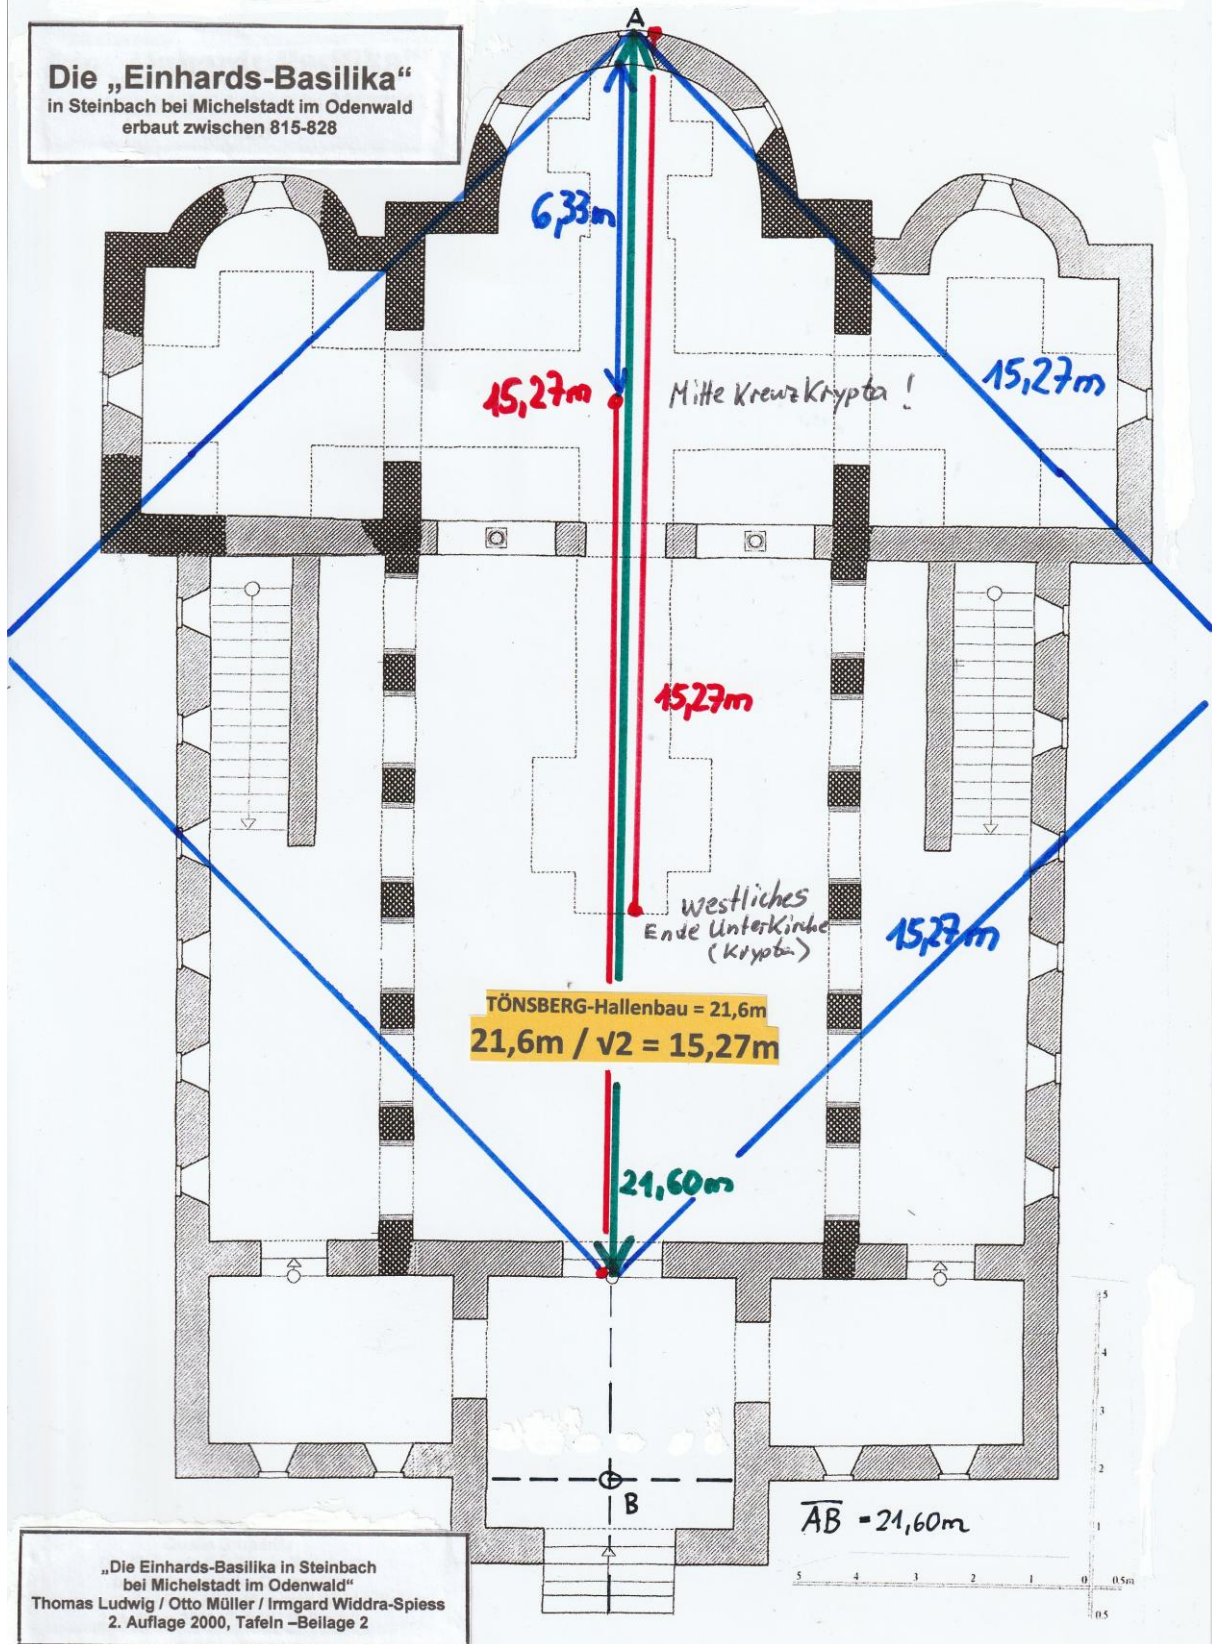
Die „Einhards-Basilika“
in Steinbach bei Michelstadt im Odenwald
erbaut zwischen 815-828

A

6,33m

15,27m

Mitte Kreuz Krypta !

15,27m

15,27m

westliches Ende UnterKirche (Krypta)

15,27m

TÖNSBERG-Hallenbau = 21,6m
21,6m / √2 = 15,27m

21,60m

B

$\overline{AB}$ = 21,60m

5 4 3 2 1 0 0.5m

5 4 3 2 1 0.5

„Die Einhards-Basilika in Steinbach bei Michelstadt im Odenwald“
Thomas Ludwig / Otto Müller / Irmgard Widdra-Spiess
2. Auflage 2000, Tafeln –Beilage 2